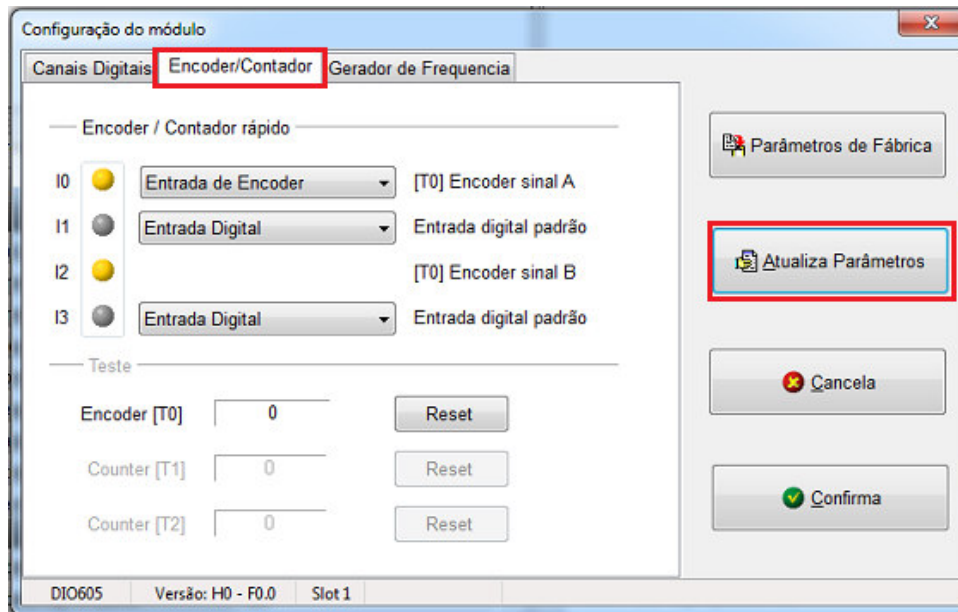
Configuração do módulo
x
Canais Digitais
Encoder/Contador
Gerador de Frequencia

Encoder / Contador rápido

I0 Entrada de Encoder [T0] Encoder sinal A
I1 Entrada Digital Entrada digital padrão
I2 [T0] Encoder sinal B
I3 Entrada Digital Entrada digital padrão

Teste

Encoder [T0] 0 Reset
Counter [T1] 0 Reset
Counter [T2] 0 Reset

Parâmetros de Fábrica
Atualiza Parâmetros
Cancela
Confirma

DIO605 Versão: H0 - F0.0 Slot 1